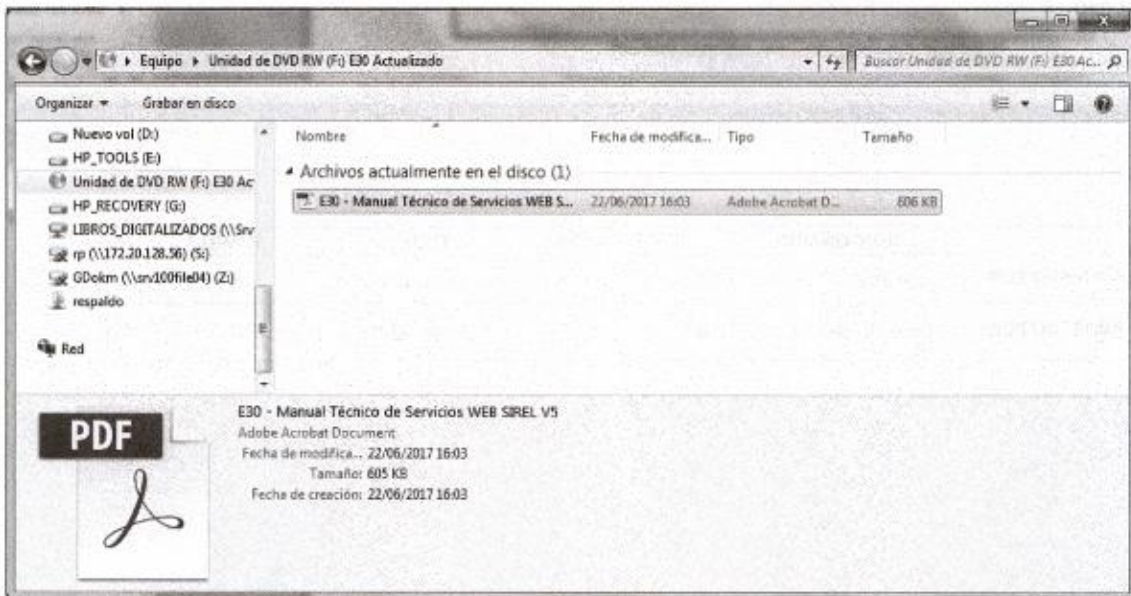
Equipo ▸ Unidad de DVD RW (F:) E30 Actualizado

Buscar Unidad de DVD RW (F:) E30 Ac...

Organizar ▾ Grabar en disco

Nuevo vol (D:)
HP_TOOLS (E:)
Unidad de DVD RW (F:) E30 Ac
HP_RECOVERY (G:)
LIBROS_DIGITALIZADOS (\\Srv
rp (\\172.20.128.56) (S:)
GDokm (\\srv100file04) (Z:)
respaldo

Red

| Nombre | Fecha de modifica... | Tipo | Tamaño |
|---|---|---|---|
| Archivos actualmente en el disco (1) | | | |
| E30 - Manual Técnico de Servicios WEB S... | 22/06/2017 16:03 | Adobe Acrobat D... | 606 KB |

PDF

E30 - Manual Técnico de Servicios WEB SIREL V5
Adobe Acrobat Document
Fecha de modifica... 22/06/2017 16:03
Tamaño: 605 KB
Fecha de creación: 22/06/2017 16:03